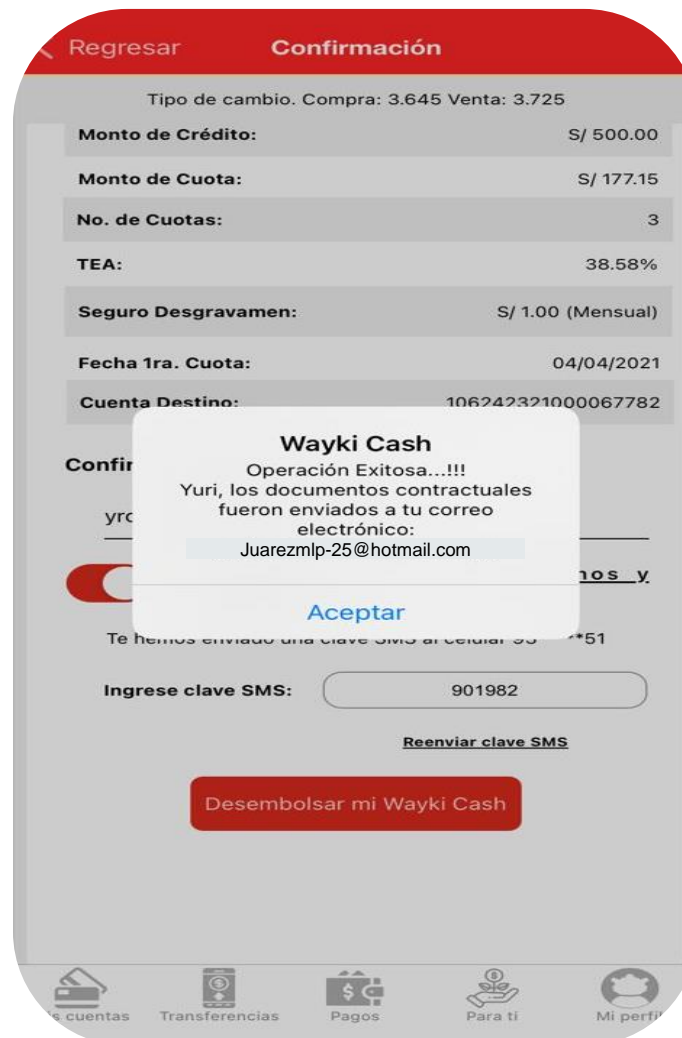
Regresar Confirmación

Tipo de cambio. Compra: 3.645 Venta: 3.725

| | |
|---|---|
| Monto de Crédito: | S/ 500.00 |
| Monto de Cuota: | S/ 177.15 |
| No. de Cuotas: | 3 |
| TEA: | 38.58% |
| Seguro Desgravamen: | S/ 1.00 (Mensual) |
| Fecha 1ra. Cuota: | 04/04/2021 |
| Cuenta Destino: | 106242321000067782 |

Confir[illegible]

yr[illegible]

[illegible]nos y

Wayki Cash
Operación Exitosa...!!!
Yuri, los documentos contractuales fueron enviados a tu correo electrónico:
Juarezmlp-25@hotmail.com

Aceptar

Te hemos enviado una clave SMS al celular 9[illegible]*51

Ingrese clave SMS: 901982

Reenviar clave SMS

Desembolsar mi Wayki Cash

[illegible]s cuentas Transferencias Pagos Para ti Mi perfi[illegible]